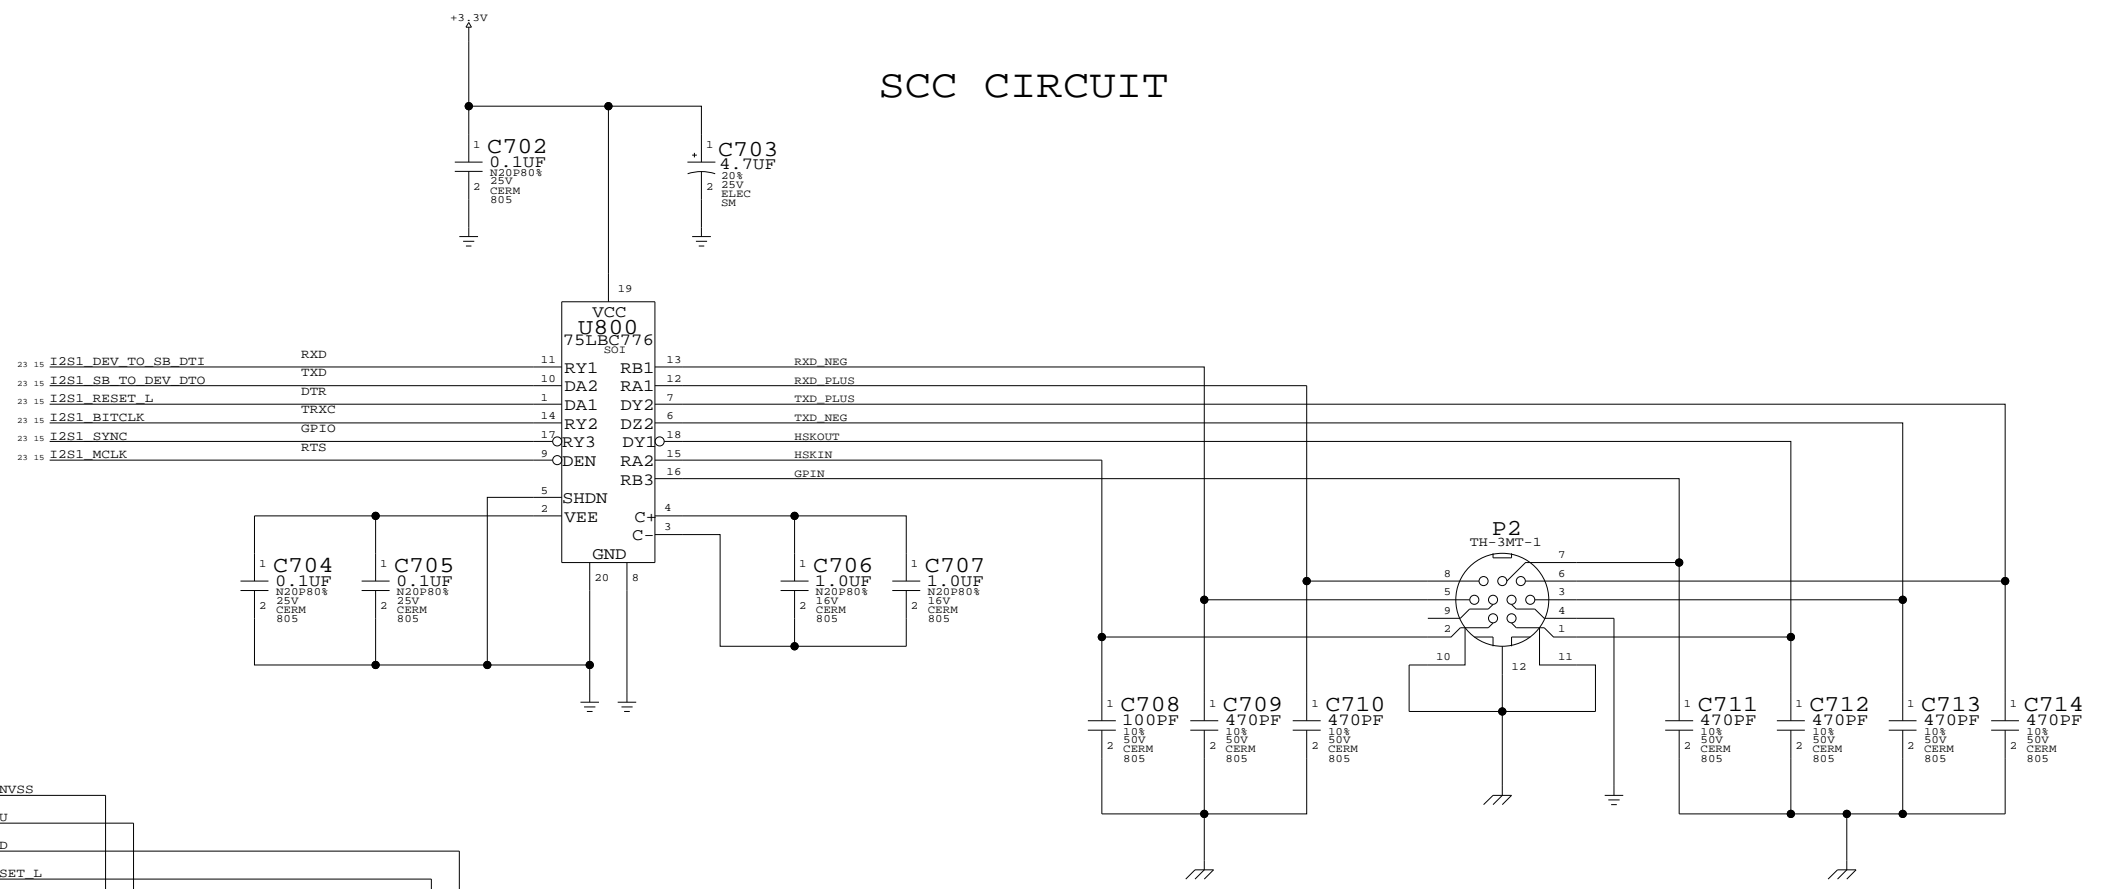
+3.3V

SCC CIRCUIT

C702
0.1UF
N20P80%
25V
CERM
805

C703
4.7UF
20%
25V
ELEC
SM

19

VCC
U800
75LBC776
SOI

23 15 I2S1_DEV_TO_SB_DTI RXD 11 RY1
23 15 I2S1_SB_TO_DEV_DTO TXD 10 DA2
23 15 I2S1_RESET_L DTR 1 DA1
23 15 I2S1_BITCLK TRXC 14 RY2
23 15 I2S1_SYNC GPIO 17 RY3
23 15 I2S1_MCLK RTS 9 DEN

RB1 13 RXD_NEG
RA1 12 RXD_PLUS
DY2 7 TXD_PLUS
DZ2 6 TXD_NEG
DY1 18 HSKOUT
RA2 15 HSKIN
RB3 16 GPIN

5 SHDN
2 VEE
C+ 4
C- 3
GND
20 8

C704
0.1UF
N20P80%
25V
CERM
805

C705
0.1UF
N20P80%
25V
CERM
805

C706
1.0UF
N20P80%
16V
CERM
805

C707
1.0UF
N20P80%
16V
CERM
805

P2
TH-3MT-1
7 8 6 5 3 9 4 2 1 10 12 11

C708
100PF
10%
50V
CERM
805

C709
470PF
10%
50V
CERM
805

C710
470PF
10%
50V
CERM
805

C711
470PF
10%
50V
CERM
805

C712
470PF
10%
50V
CERM
805

C713
470PF
10%
50V
CERM
805

C714
470PF
10%
50V
CERM
805

NVSS
U
D
SET_L